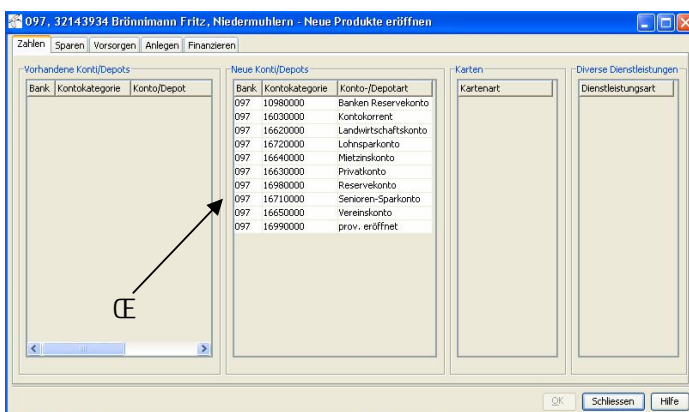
097, 32143934 Brönnimann Fritz, Niedermuhlern - Neue Produkte eröffnen

Zahlen | Sparen | Vorsorgen | Anlegen | Finanzieren

Vorhandene Konti/Depots

| Bank | Kontokategorie | Konto/Depot |
|---|---|---|

Neue Konti/Depots

| Bank | Kontokategorie | Konto-/Depotart |
|---|---|---|
| 097 | 10980000 | Banken Reservekonto |
| 097 | 16030000 | Kontokorrent |
| 097 | 16620000 | Landwirtschaftskonto |
| 097 | 16720000 | Lohnsparkonto |
| 097 | 16640000 | Mietzinskonto |
| 097 | 16630000 | Privatkonto |
| 097 | 16980000 | Reservekonto |
| 097 | 16710000 | Senioren-Sparkonto |
| 097 | 16650000 | Vereinskonto |
| 097 | 16990000 | prov. eröffnet |

Karten

| Kartenart |
|---|

Diverse Dienstleistungen

| Dienstleistungsart |
|---|

Œ

OK | Schliessen | Hilfe